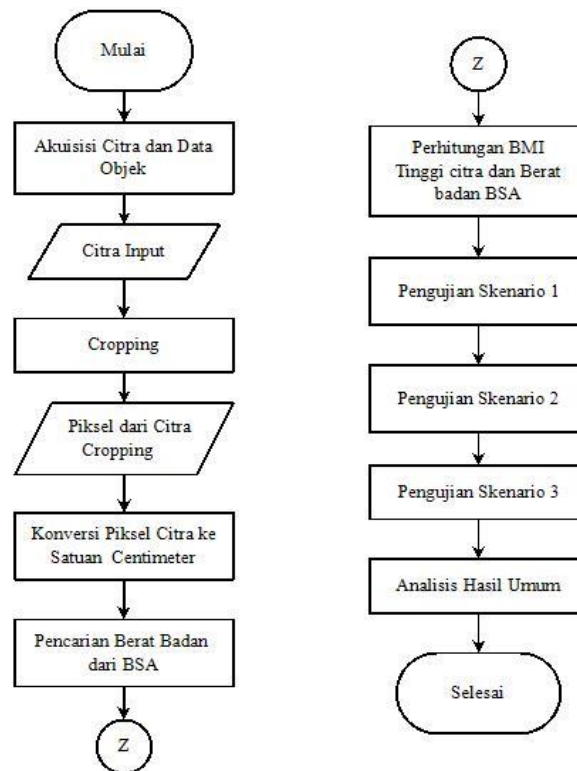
Mulai

Akuisisi Citra dan Data Objek

Citra Input

Cropping

Piksel dari Citra Cropping

Konversi Piksel Citra ke Satuan Centimeter

Pencarian Berat Badan dari BSA

Z

Z

Perhitungan BMI Tinggi citra dan Berat badan BSA

Pengujian Skenario 1

Pengujian Skenario 2

Pengujian Skenario 3

Analisis Hasil Umum

Selesai